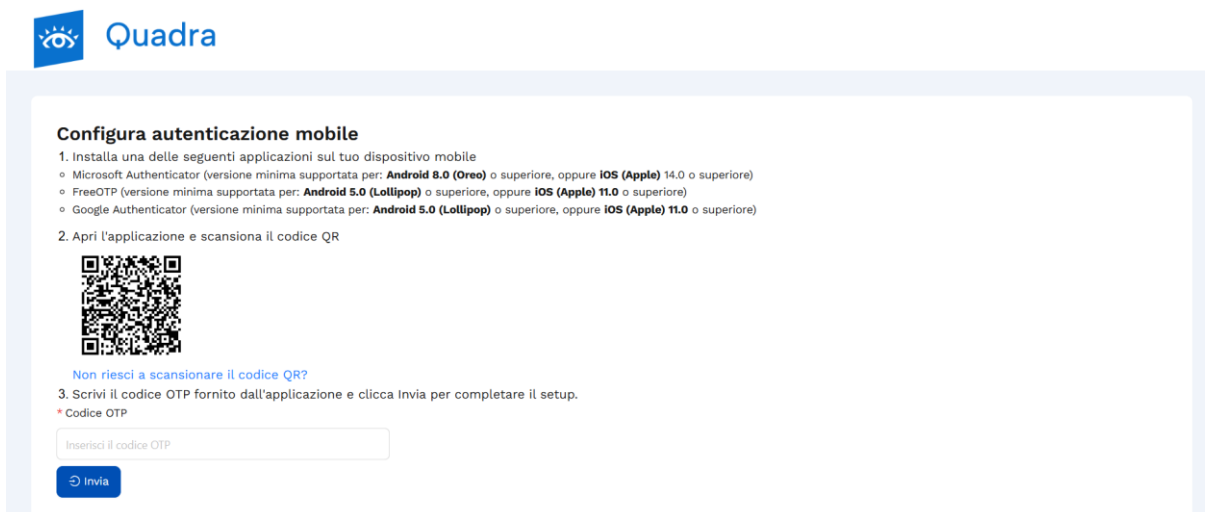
Quadra

Configura autenticazione mobile

1. Installa una delle seguenti applicazioni sul tuo dispositivo mobile

- Microsoft Authenticator (versione minima supportata per: **Android 8.0 (Oreo)** o superiore, oppure **iOS (Apple)** 14.0 o superiore)
- FreeOTP (versione minima supportata per: **Android 5.0 (Lollipop)** o superiore, oppure **iOS (Apple) 11.0** o superiore)
- Google Authenticator (versione minima supportata per: **Android 5.0 (Lollipop)** o superiore, oppure **iOS (Apple) 11.0** o superiore)

2. Apri l'applicazione e scansiona il codice QR

Non riesci a scansionare il codice QR?

3. Scrivi il codice OTP fornito dall'applicazione e clicca Invia per completare il setup.

\* Codice OTP

Inserisci il codice OTP

Invia